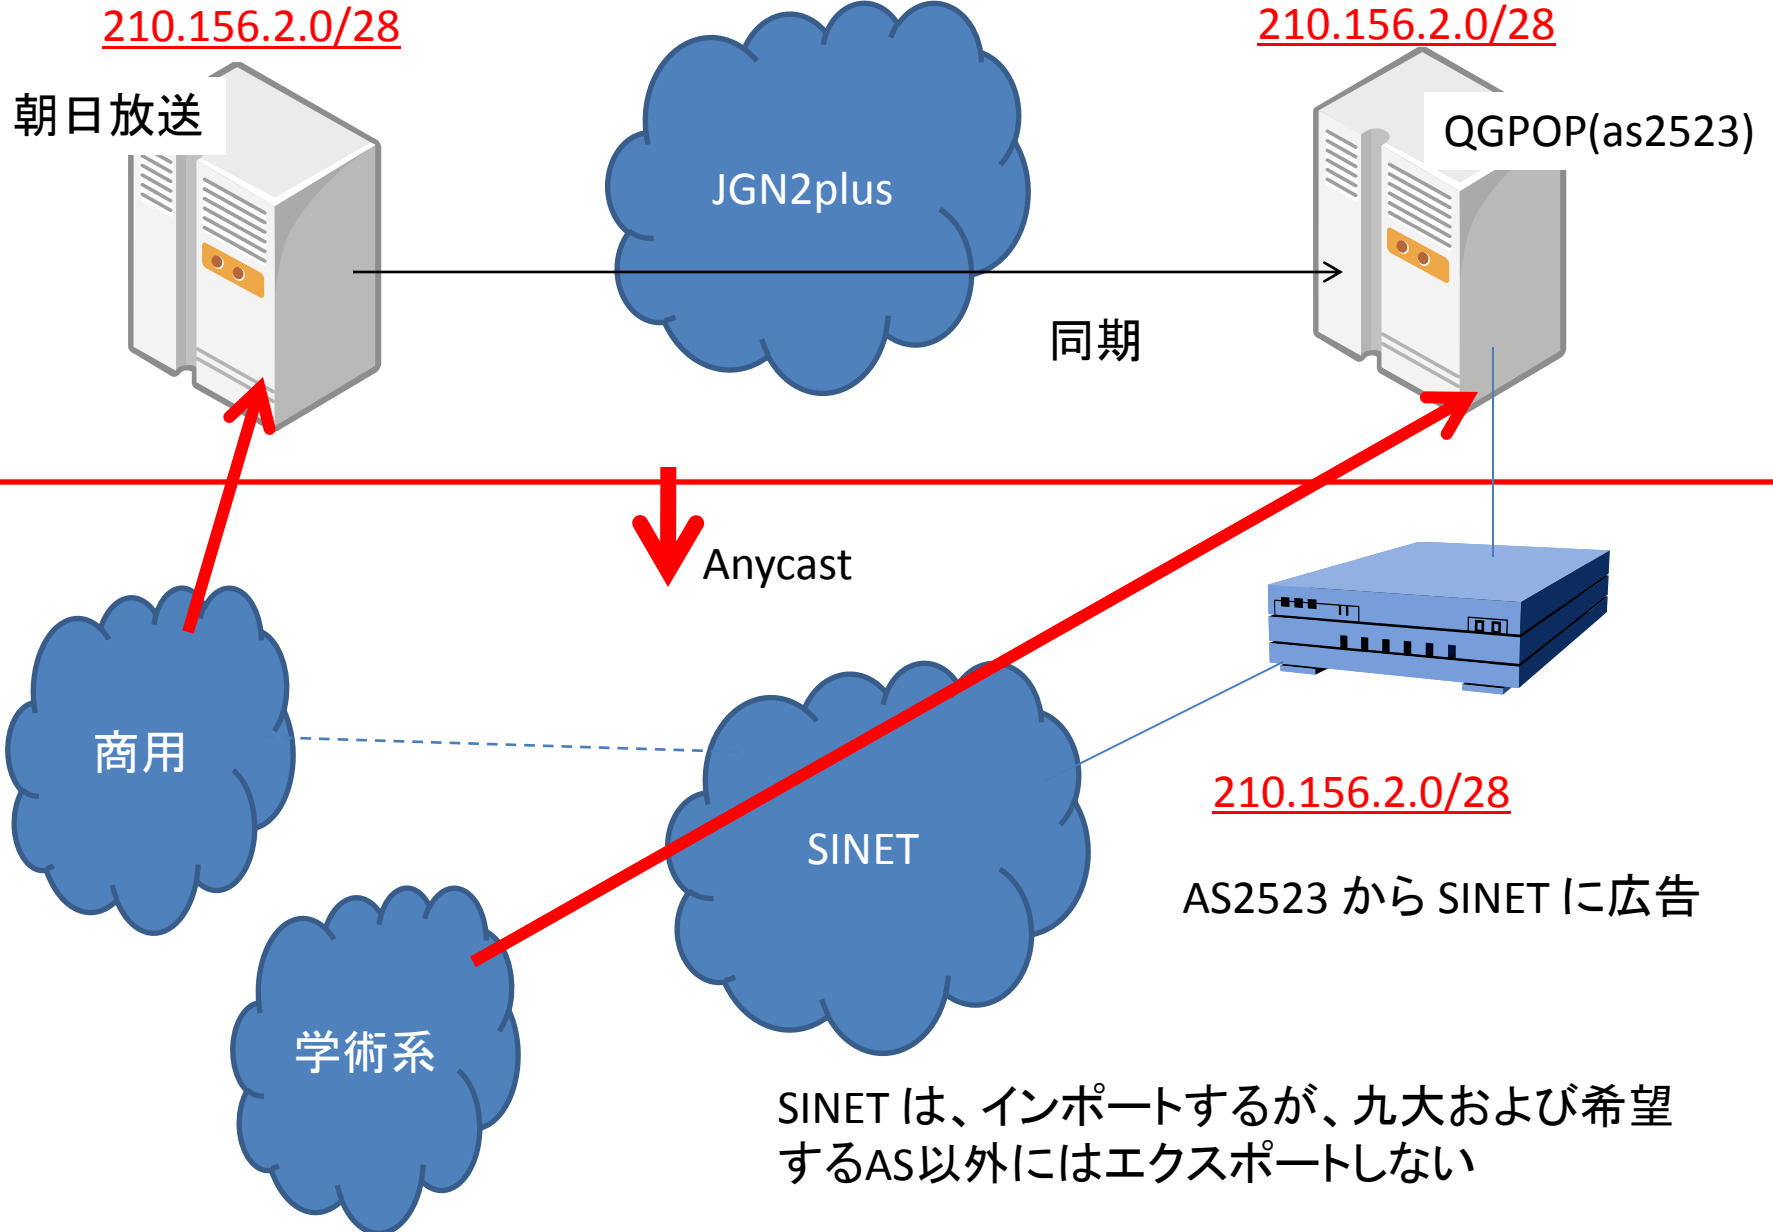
210.156.2.0/28

朝日放送

JGN2plus

210.156.2.0/28

QGPOP(as2523)

同期

Anycast

商用

SINET

210.156.2.0/28

AS2523 から SINET に広告

学術系

SINET は、インポートするが、九大および希望するAS以外にはエクスポートしない